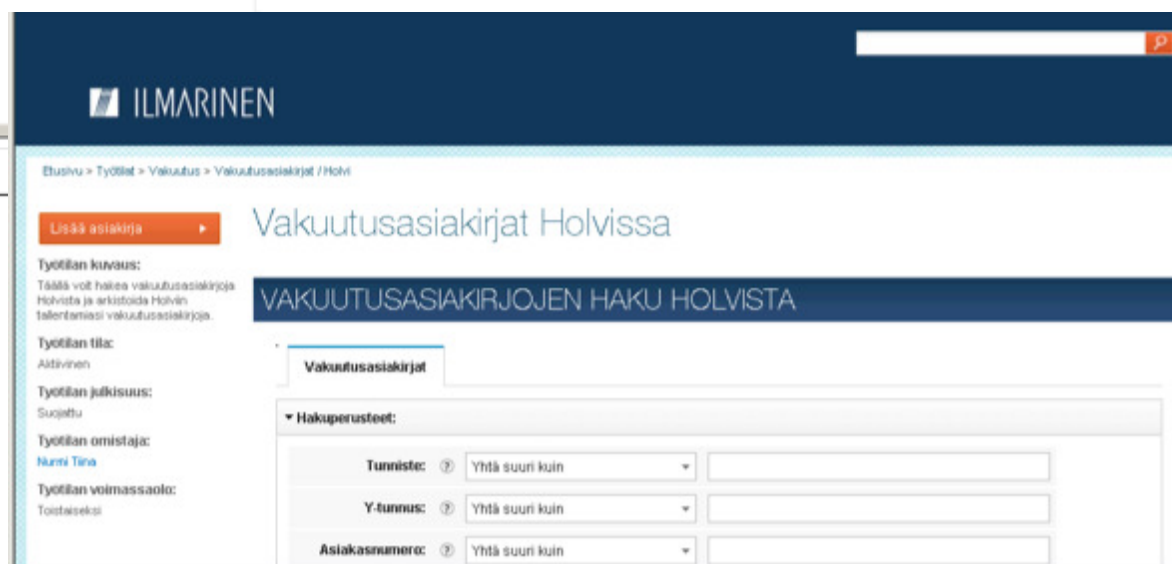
ILMARINEN

Etusivu > Työtilat > Vakuutus > Vakuutusasiakirjat / Holvi

Lisää asiakirja

Työtilan kuvaus:
Täällä voit hakea vakuutusasiakirjoja Holvista ja arkistoida Holviin tallentamiasi vakuutusasiakirjoja.

Työtilan tila:
Aktiivinen

Työtilan julkisuus:
Suojattu

Työtilan omistaja:
Nurmi Tiina

Työtilan voimassaolo:
Toistaiseksi

Vakuutusasiakirjat Holvissa

VAKUUTUSASIAKIRJOJEN HAKU HOLVISTA

Vakuutusasiakirjat

Hakuperusteet:

Tunniste: Yhtä suuri kuin

Y-tunnus: Yhtä suuri kuin

Asiakasnumero: Yhtä suuri kuin